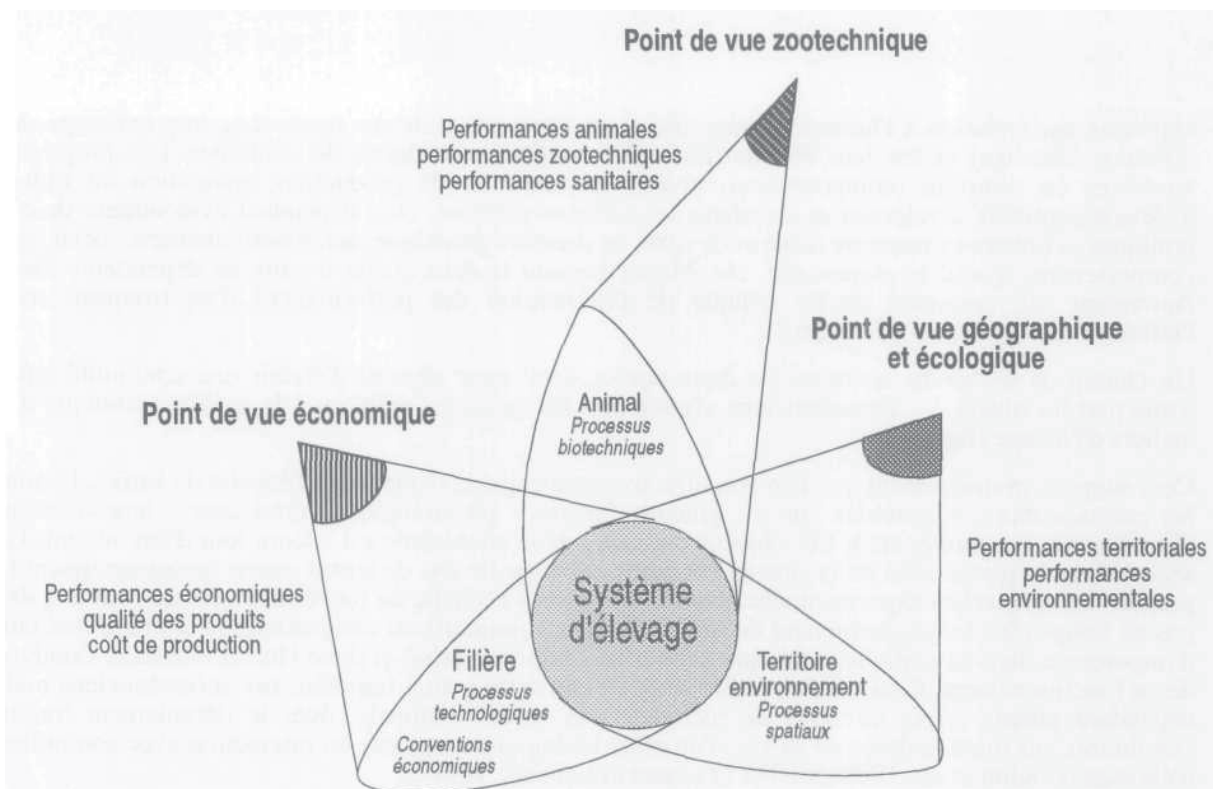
Point de vue zootechnique

Performances animales
performances zootechniques
performances sanitaires

Point de vue géographique
et écologique

Point de vue économique

Animal
Processus
biotechniques

Performances territoriales
performances
environnementales

Performances économiques
qualité des produits
coût de production

Système
d'élevage

Filière
Processus
technologiques

Territoire
environnement
Processus
spatiaux

Conventions
économiques